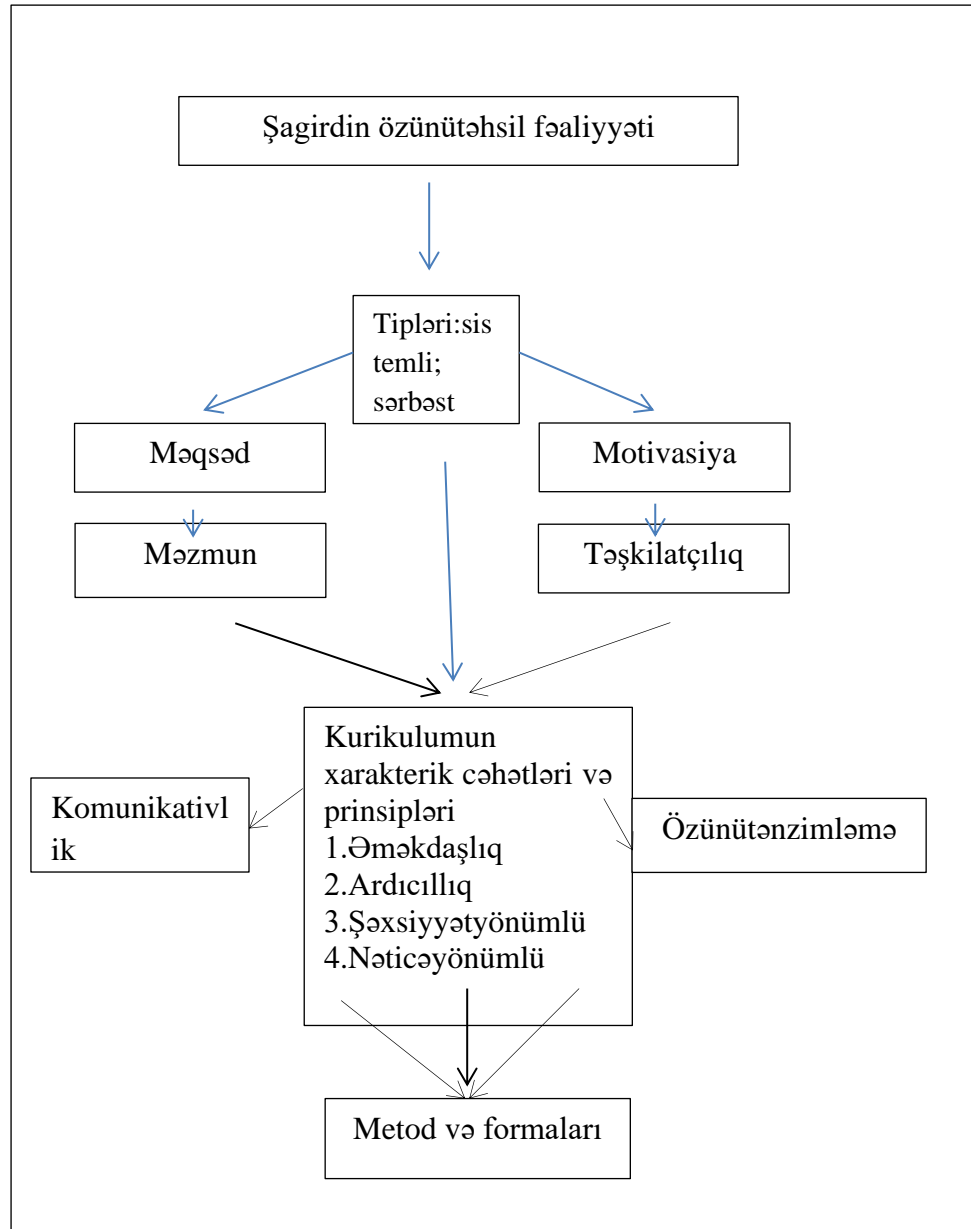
Şagirdin özünütəhsil fəaliyyəti

Tipləri:sis temli; sərbəst

Məqsəd

Motivasiya

Məzmun

Təşkilatçılıq

Kurikulumun xarakterik cəhətləri və prinsipləri
1.Əməkdaşlıq
2.Ardıcıllıq
3.Şəxsiyyətyönümlü
4.Nəticəyönümlü

Komunikativl ik

Özünütənzimləmə

Metod və formaları